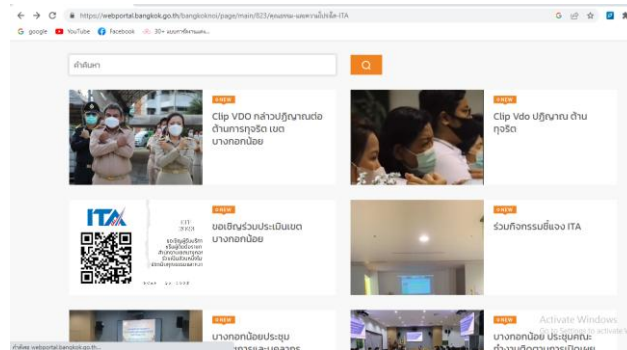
https://webportal.bangkok.go.th/bangkoknoi/page/main/823/ผลงาน-ผลความโปร่งใส-ITA

google YouTube Facebook 30+ แบบการพิจารณาแผ...

ค้นหา

NEW
Clip VDO กล่าวปฏิญาณต่อต้านการทุจริต เขตบางกอกน้อย

NEW
Clip Vdo ปฏิญาณ ต้านทุจริต

ITA

NEW
ขอเชิญร่วมประเมินเขตบางกอกน้อย

NEW
ร่วมกิจกรรมชี้แจง ITA

NEW
บางกอกน้อยประชุม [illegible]

NEW
บางกอกน้อย ประชุมคณะ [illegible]

Activate Windows
Go to Settings to activate Windows.

กำลังรอ webportal.bangkok.go.th...